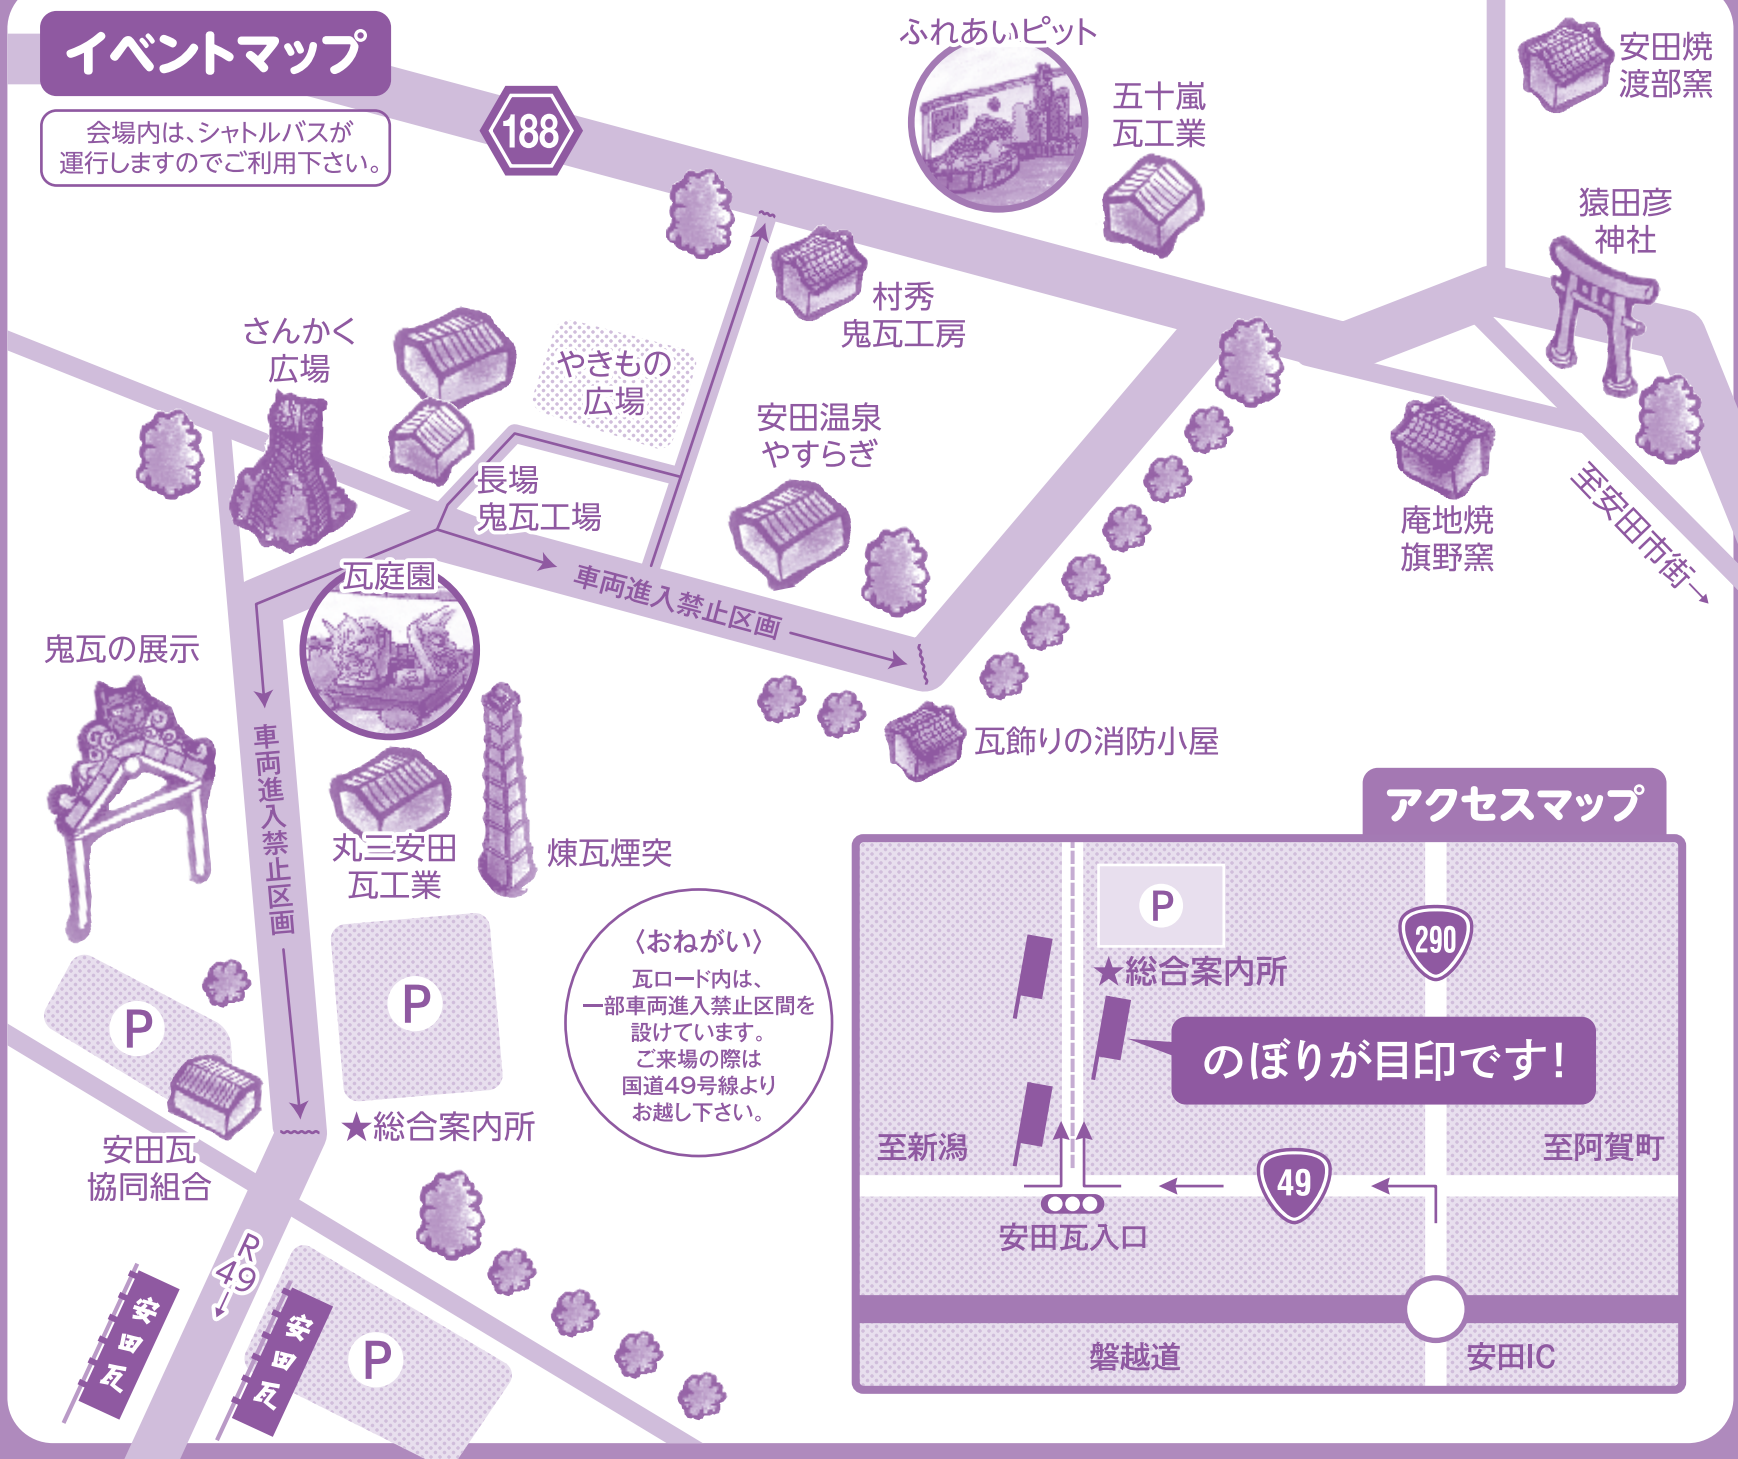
イベントマップ

会場内は、シャトルバスが運行しますのでご利用下さい。

188

ふれあいピット

五十嵐瓦工業

安田焼渡部窯

猿田彦神社

村秀鬼瓦工房

さんかく広場

やきもの広場

安田温泉やすらぎ

長場鬼瓦工場

庵地焼旗野窯

至安田市街→

瓦庭園

車両進入禁止区画

鬼瓦の展示

車両進入禁止区画

瓦飾りの消防小屋

丸三安田瓦工業

煉瓦煙突

P

★総合案内所

〈おねがい〉
瓦ロード内は、一部車両進入禁止区間を設けています。ご来場の際は国道49号線よりお越し下さい。

P

安田瓦協同組合

R49

安田瓦

安田瓦

P

アクセスマップ

P

★総合案内所

290

のぼりが目印です！

至新潟

至阿賀町

49

安田瓦入口

磐越道

安田IC